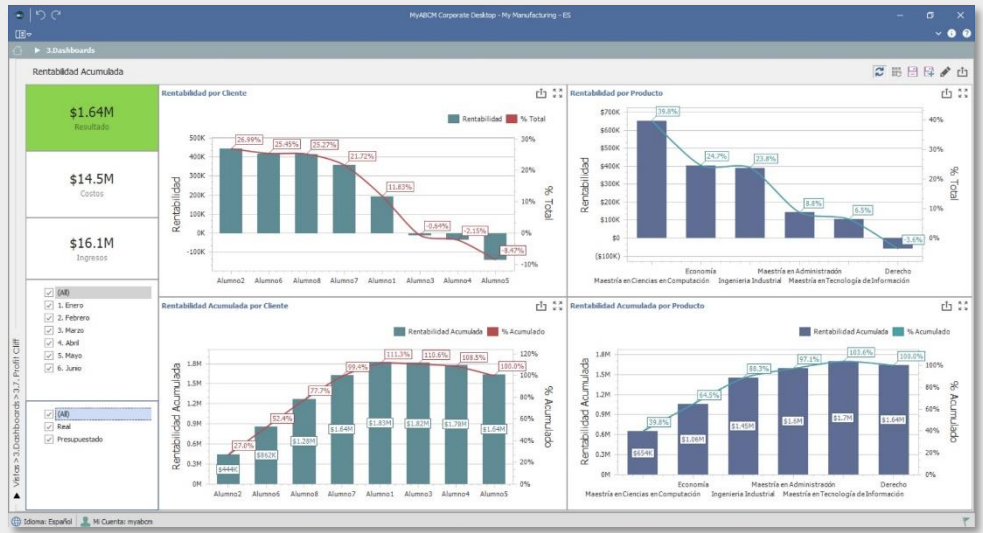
MyABCM Corporate Desktop - My Manufacturing - ES

3.Dashboards

Rentabilidad Acumulada

$1.64M
Resultado

$14.5M
Costos

$16.1M
Ingresos

(All)
1. Enero
2. Febrero
3. Marzo
4. Abril
5. Mayo
6. Junio

(All)
Real
Presupuestado

Vistas > 3.Dashboards > 3.7. Profit Cliff

Rentabilidad por Cliente

Rentabilidad % Total

Rentabilidad
% Total

150K 100K 50K 0K -50K -100K

30% 20% 10% 0% -10%

26.99% 25.45% 25.27% 21.72% 11.83% -0.64% -2.15% -8.47%

Alumno2 Alumno6 Alumno8 Alumno7 Alumno1 Alumno3 Alumno4 Alumno5

Rentabilidad por Producto

Rentabilidad
% Total

$700K $600K $500K $400K $300K $200K $100K $0 ($100K)

40% 30% 20% 10% 0%

39.8% 24.7% 23.8% 8.8% 6.5% -3.6%

Economía
Maestría en Administración
Derecho
Maestría en Ciencias en Computación
Ingenieria Industrial
Maestría en Tecnología de Información

Rentabilidad Acumulada por Cliente

Rentabilidad Acumulada % Acumulado

Rentabilidad Acumulada
% Acumulado

1.8M 1.5M 1.2M 0.9M 0.6M 0.3M 0M

120% 100% 80% 60% 40% 20% 0%

27.0% 52.4% 77.7% 99.4% 111.3% 110.6% 108.5% 100.0%

$444K $862K $1.28M $1.64M $1.83M $1.82M $1.78M $1.64M

Alumno2 Alumno6 Alumno8 Alumno7 Alumno1 Alumno3 Alumno4 Alumno5

Rentabilidad Acumulada por Producto

Rentabilidad Acumulada % Acumulado

Rentabilidad Acumulada
% Acumulado

1.8M 1.5M 1.2M 0.9M 0.6M 0.3M 0M

100% 80% 60% 40% 20% 0%

39.8% 64.5% 88.3% 97.1% 103.6% 100.0%

$654K $1.06M $1.45M $1.6M $1.7M $1.64M

Economía
Maestría en Administración
Derecho
Maestría en Ciencias en Computación
Ingenieria Industrial
Maestría en Tecnología de Información

Idioma: Español
Mi Cuenta: myabcm